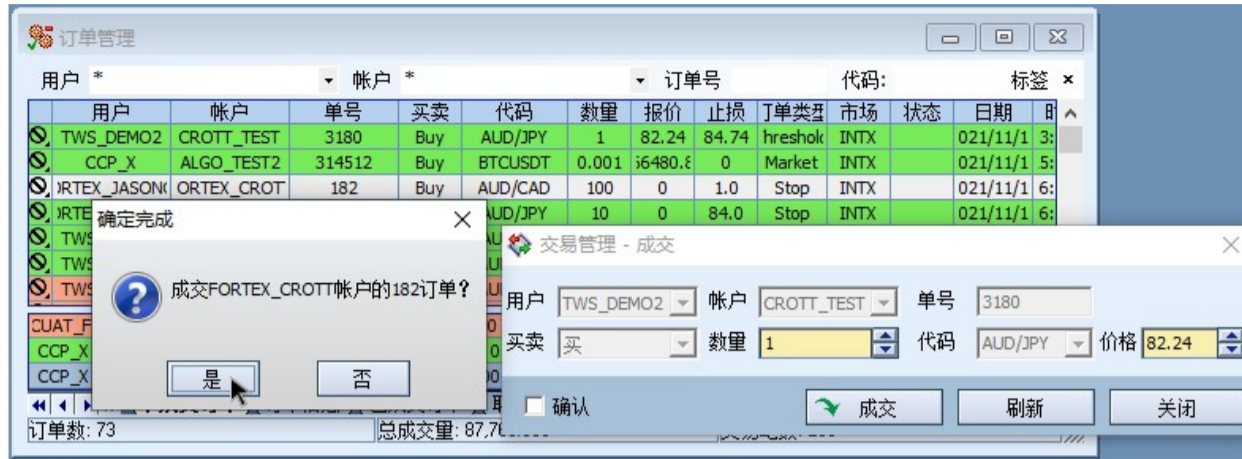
订单管理

用户 * 帐户 * 订单号 代码: 标签 ×

| | 用户 | 帐户 | 单号 | 买卖 | 代码 | 数量 | 报价 | 止损 | 订单类型 | 市场 | 状态 | 日期 | 时 |
|---|---|---|---|---|---|---|---|---|---|---|---|---|---|
| | TWS_DEMO2 | CROTT_TEST | 3180 | Buy | AUD/JPY | 1 | 82.24 | 84.74 | hreshol | INTX | | 021/11/1 | 3: |
| | CCP_X | ALGO_TEST2 | 314512 | Buy | BTCUSDT | 0.001 | 56480.8 | 0 | Market | INTX | | 021/11/1 | 5: |
| | ORTEX_JASON | ORTEX_CROT | 182 | Buy | AUD/CAD | 100 | 0 | 1.0 | Stop | INTX | | 021/11/1 | 6: |
| | ORTE | | | | AUD/JPY | 10 | 0 | 84.0 | Stop | INTX | | 021/11/1 | 6: |
| | TWS | | | | AU | | | | | | | | |
| | TWS | | | | AU | | | | | | | | |
| | TWS | | | | AU | | | | | | | | |

CUAT_F
CCP_X
CCP_X

订单数: 73 总成交量: 87,7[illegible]

确定完成

成交FORTEX_CROTT帐户的182订单?

是 否

交易管理 - 成交

用户 TWS_DEMO2 帐户 CROTT_TEST 单号 3180
买卖 买 数量 1 代码 AUD/JPY 价格 82.24

确认 成交 刷新 关闭